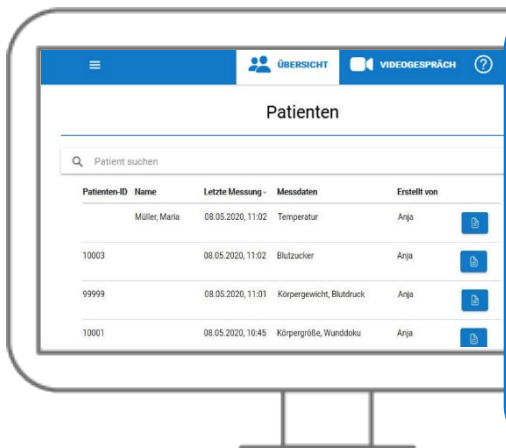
ÜBERSICHT VIDEOGESPRÄCH

Patienten

Patient suchen

| Patienten-ID | Name | Letzte Messung | Messdaten | Erstellt von |
|---|---|---|---|---|
| | Müller, Maria | 08.05.2020, 11:02 | Temperatur | Anja |
| 10003 | | 08.05.2020, 11:02 | Blutzucker | Anja |
| 99999 | | 08.05.2020, 11:01 | Körpergewicht, Blutdruck | Anja |
| 10001 | | 08.05.2020, 10:45 | Körpergröße, Wunddoku | Anja |